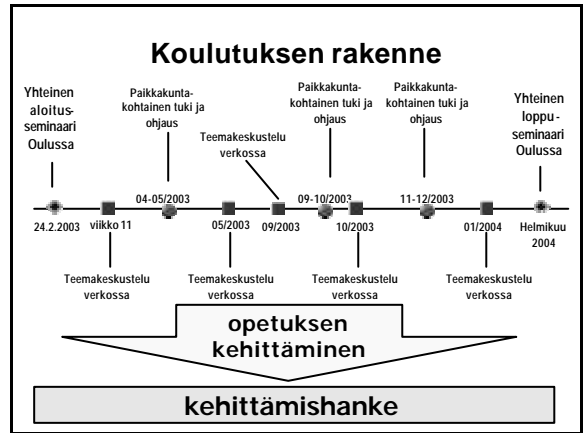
Koulutuksen rakenne

Yhteinen aloitusseminaari Oulussa

Paikkakuntakohtainen tuki ja ohjaus

Teemakeskustelu verkossa

Paikkakuntakohtainen tuki ja ohjaus

Paikkakuntakohtainen tuki ja ohjaus

Yhteinen loppuseminaari Oulussa

04-05/2003

09-10/2003

11-12/2003

24.2.2003

viikko 11

05/2003

09/2003

10/2003

01/2004

Helmikuu 2004

Teemakeskustelu verkossa

Teemakeskustelu verkossa

Teemakeskustelu verkossa

Teemakeskustelu verkossa

opetuksen kehittäminen

kehittämishanke